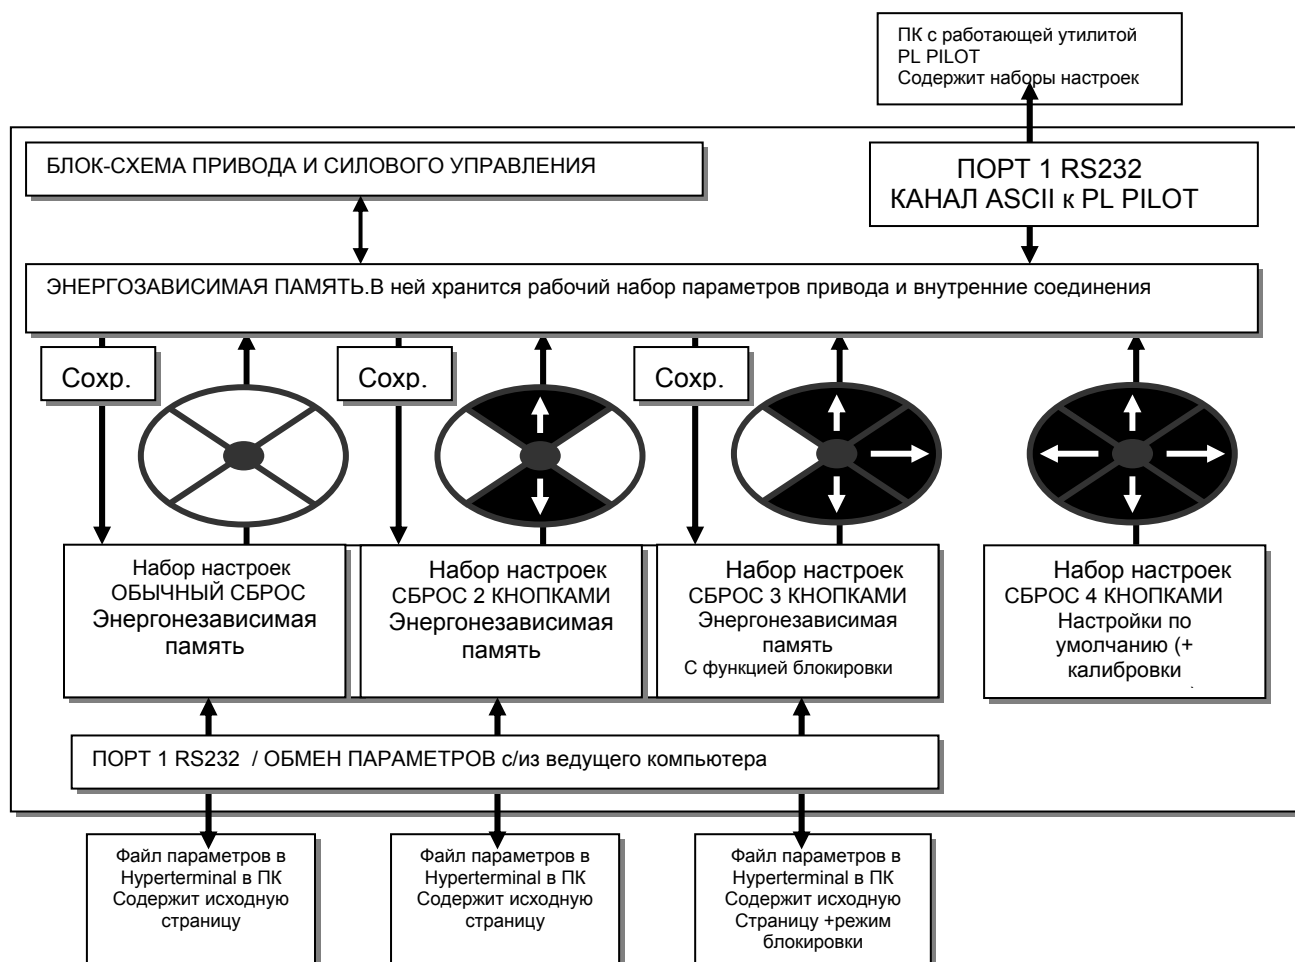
ПК с работающей утилитой PL PILOT Содержит наборы настроек

БЛОК-СХЕМА ПРИВОДА И СИЛОВОГО УПРАВЛЕНИЯ

ПОРТ 1 RS232
КАНАЛ ASCII к PL PILOT

ЭНЕРГОЗАВИСИМАЯ ПАМЯТЬ.В ней хранится рабочий набор параметров привода и внутренние соединения

Сохр.

Сохр.

Сохр.

Набор настроек ОБЫЧНЫЙ СБРОС Энергонезависимая память

Набор настроек СБРОС 2 КНОПКАМИ Энергонезависимая память

Набор настроек СБРОС 3 КНОПКАМИ Энергонезависимая память С функцией блокировки

Набор настроек СБРОС 4 КНОПКАМИ Настройки по умолчанию (+ калибровки

ПОРТ 1 RS232 / ОБМЕН ПАРАМЕТРОВ с/из ведущего компьютера

Файл параметров в Hyperterminal в ПК Содержит исходную страницу

Файл параметров в Hyperterminal в ПК Содержит исходную страницу

Файл параметров в Hyperterminal в ПК Содержит исходную Страницу +режим блокировки